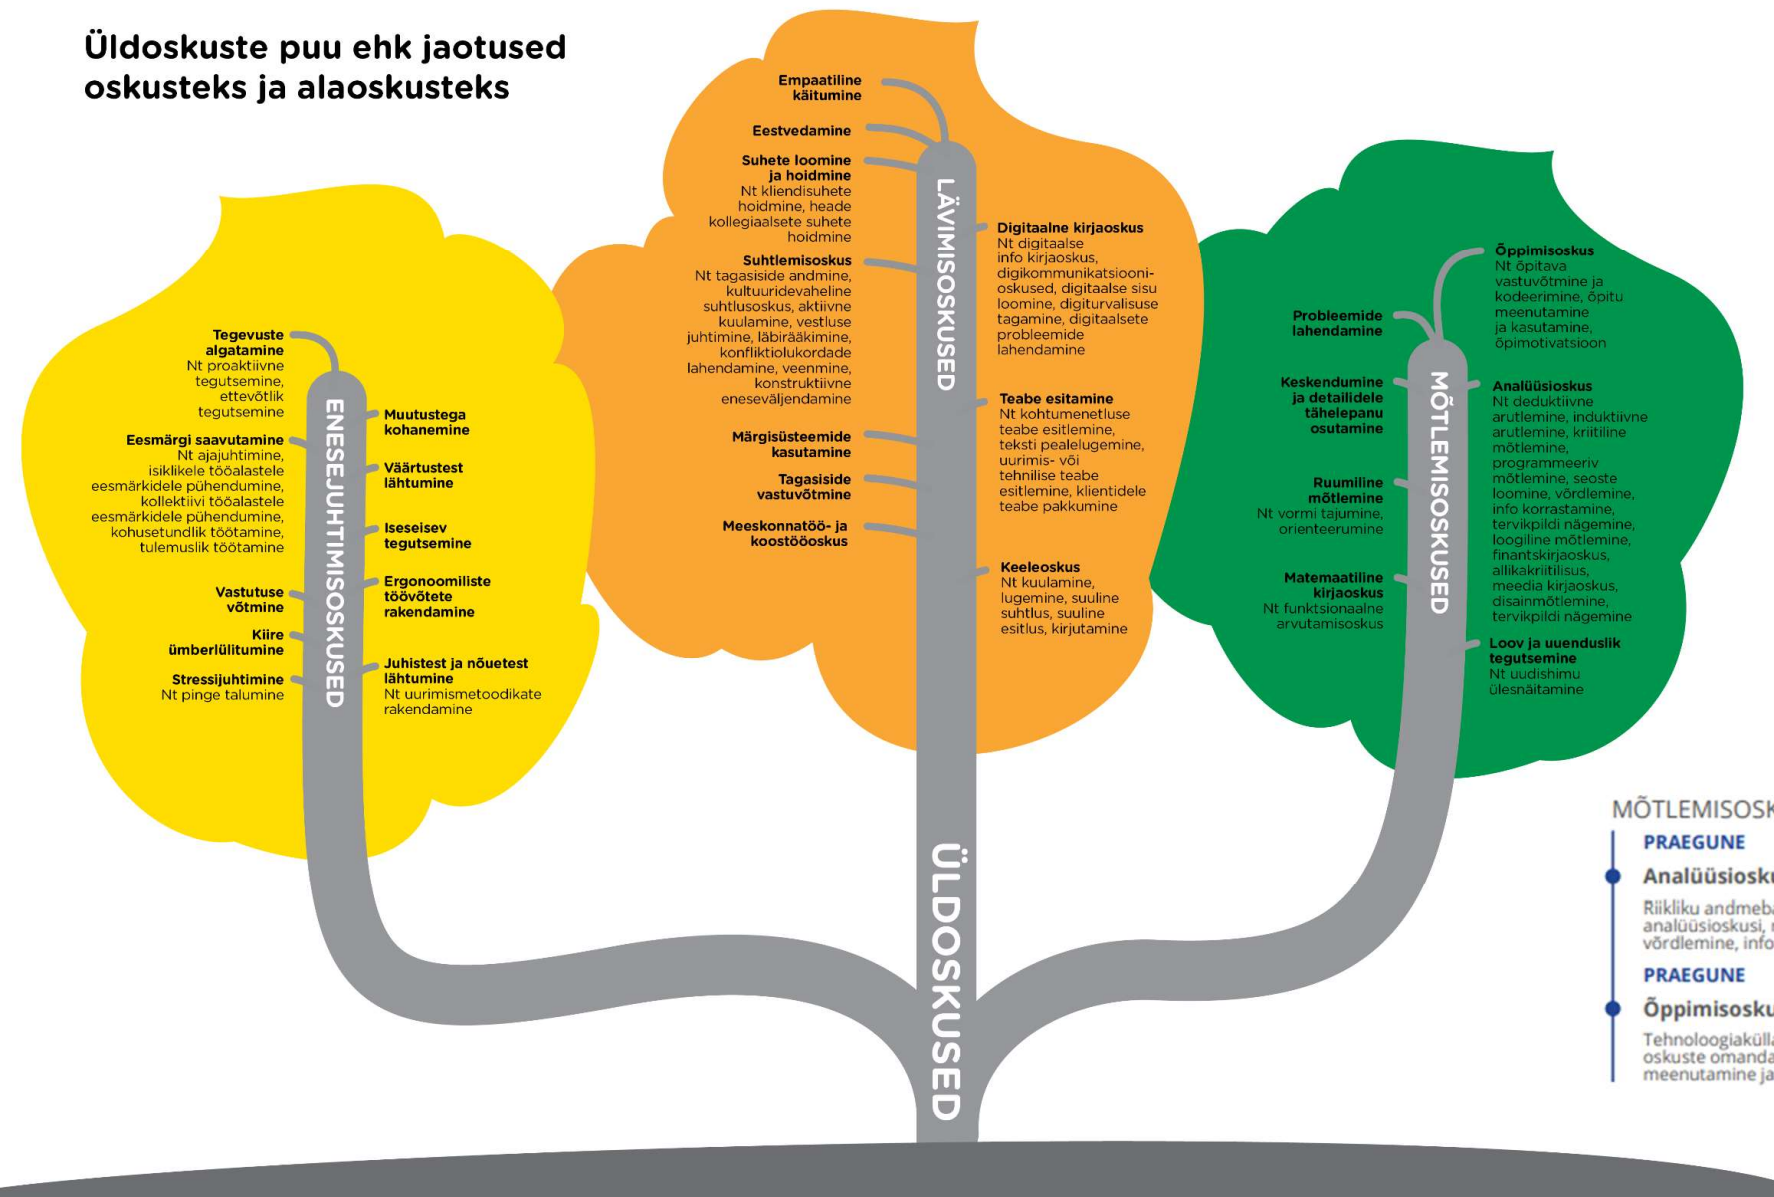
Üldoskuste puu ehk jaotused oskusteks ja alaoskusteks

ENESEJUHTIMISOSKUSED

Tegevuste algatamine
Nt proaktiivne tegutsemine, ettevõtlik tegutsemine

Eesmärgi saavutamine
Nt ajajuhtimine, isiklikele tööalastele eesmärkidele pühendumine, kollektiivi tööalastele eesmärkidele pühendumine, kohusetundlik töötamine, tulemuslik töötamine

Vastutuse võtmine

Kiire ümberlülitumine

Stressijuhtimine
Nt pinge talumine

Muutustega kohanemine

Väärtustest lähtumine

Iseseisev tegutsemine

Ergonoomiliste töövõtete rakendamine

Juhistest ja nõuetest lähtumine
Nt uurimismetoodikate rakendamine

LÄVIMISOSKUSED

Empaatiline käitumine

Eestvedamine

Suhete loomine ja hoidmine
Nt kliendisuhete hoidmine, heade kollegiaalsete suhete hoidmine

Suhtlemisoskus
Nt tagasiside andmine, kultuuridevaheline suhtlusoskus, aktiivne kuulamine, vestluse juhtimine, läbirääkimine, konfliktiolukordade lahendamine, veenmine, konstruktiivne eneseväljendamine

Märgisüsteemide kasutamine

Tagasiside vastuvõtmine

Meeskonnatöö- ja koostööoskus

Digitaalne kirjaoskus
Nt digitaalse info kirjaoskus, digikommunikatsioonioskused, digitaalse sisu loomine, digiturvalisuse tagamine, digitaalsete probleemide lahendamine

Teabe esitamine
Nt kohtumenetluse teabe esitlemine, teksti pealelugemine, uurimis- või tehnilise teabe esitlemine, klientidele teabe pakkumine

Keeleoskus
Nt kuulamine, lugemine, suuline suhtlus, suuline esitlus, kirjutamine

MÕTLEMISOSKUSED

Probleemide lahendamine

Keskendumine ja detailidele tähelepanu osutamine

Ruumiline mõtlemine
Nt vormi tajumine, orienteerumine

Matemaatiline kirjaoskus
Nt funktsionaalne arvutamisoskus

Õppimisoskus
Nt õpitava vastuvõtmine ja kodeerimine, õpitu meenutamine ja kasutamine, õpimotivatsioon

Analüüsioskus
Nt deduktiivne arutlemine, induktiivne arutlemine, kriitiline mõtlemine, programmeeriv mõtlemine, seoste loomine, võrdlemine, info korrastamine, tervikpildi nägemine, loogiline mõtlemine, finantskirjaoskus, allikakriitilisus, meedia kirjaoskus, disainmõtlemine, tervikpildi nägemine

Loov ja uuenduslik tegutsemine
Nt uudishimu ülesnäitamine

ÜLDOSKUSED

MÕTLEMISOSK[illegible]
PRAEGUNE
Analüüsiosk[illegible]
Riikliku andmeba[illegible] analüüsioskusi, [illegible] võrdlemine, info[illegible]
PRAEGUNE
Õppimisosku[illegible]
Tehnoloogiaküll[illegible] oskuste omanda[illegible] meenutamine ja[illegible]